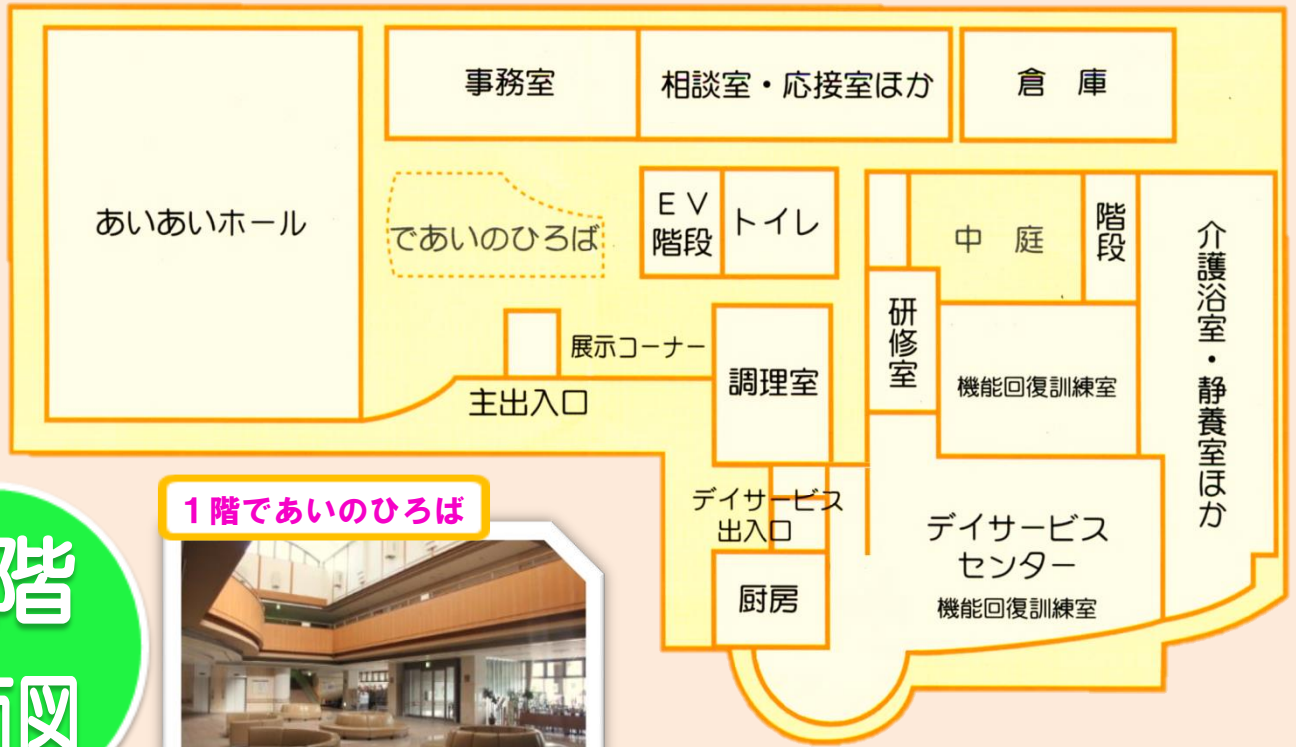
事務室

相談室・応接室ほか

倉　庫

あいあいホール

であいのひろば

EV
階段

トイレ

中　庭

階段

介護浴室・静養室ほか

展示コーナー

調理室

研修室

機能回復訓練室

主出入口

１階であいのひろば

デイサービス出入口

デイサービスセンター

機能回復訓練室

厨房

階

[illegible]